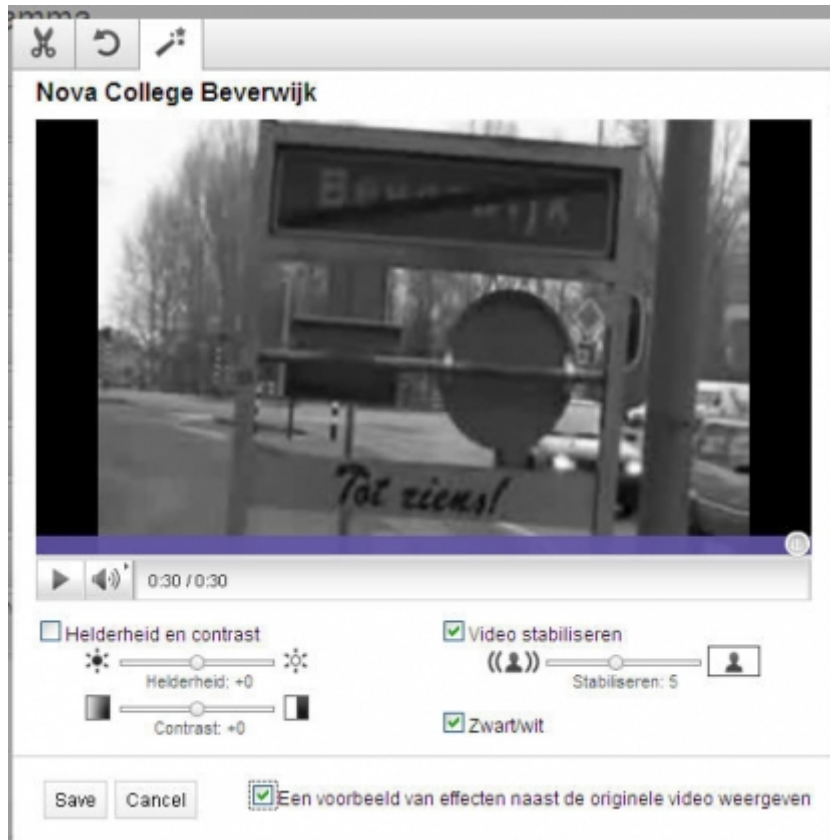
amma

Nova College Beverwijk

Tot ziens!

0:30 / 0:30

Helderheid en contrast

Helderheid: +0

Contrast: +0

Video stabiliseren

Stabiliseren: 5

Zwart/wit

Save Cancel

Een voorbeeld van effecten naast de originele video weergeven